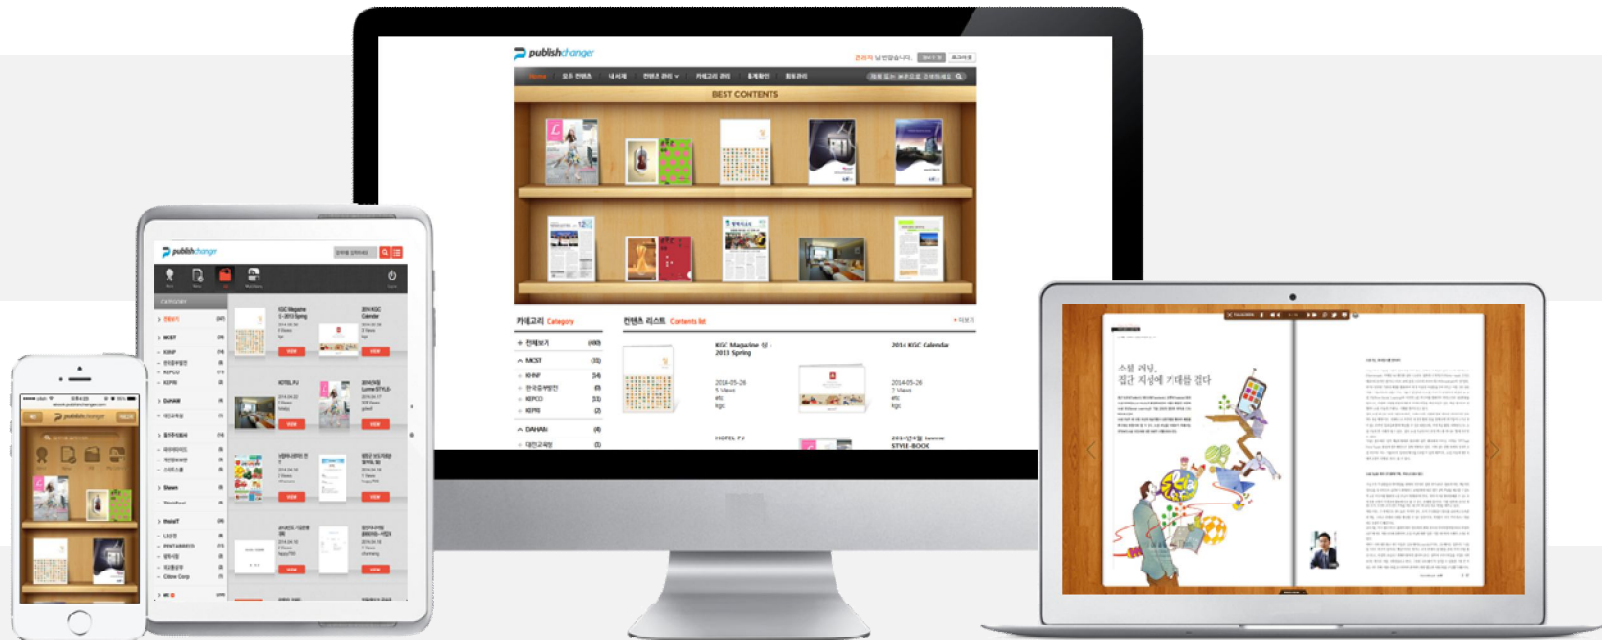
publishchanger

BEST CONTENTS

카테고리 Category

컨텐츠 리스트 Contents list

전체보기

MCST

KINP

KEPCO

KEPRI

DAHAN

KISC Magazine 성 2013 Spring

2014-05-26

2014 KISC Calendar

2014-05-26

STYLE-BOOK

publishchanger

Category

KISC Magazine

2014 KISC Calendar

KOTEL PJ

VIEW

publishchanger

스물 러닝, 짧은 지성에 기대를 걸다